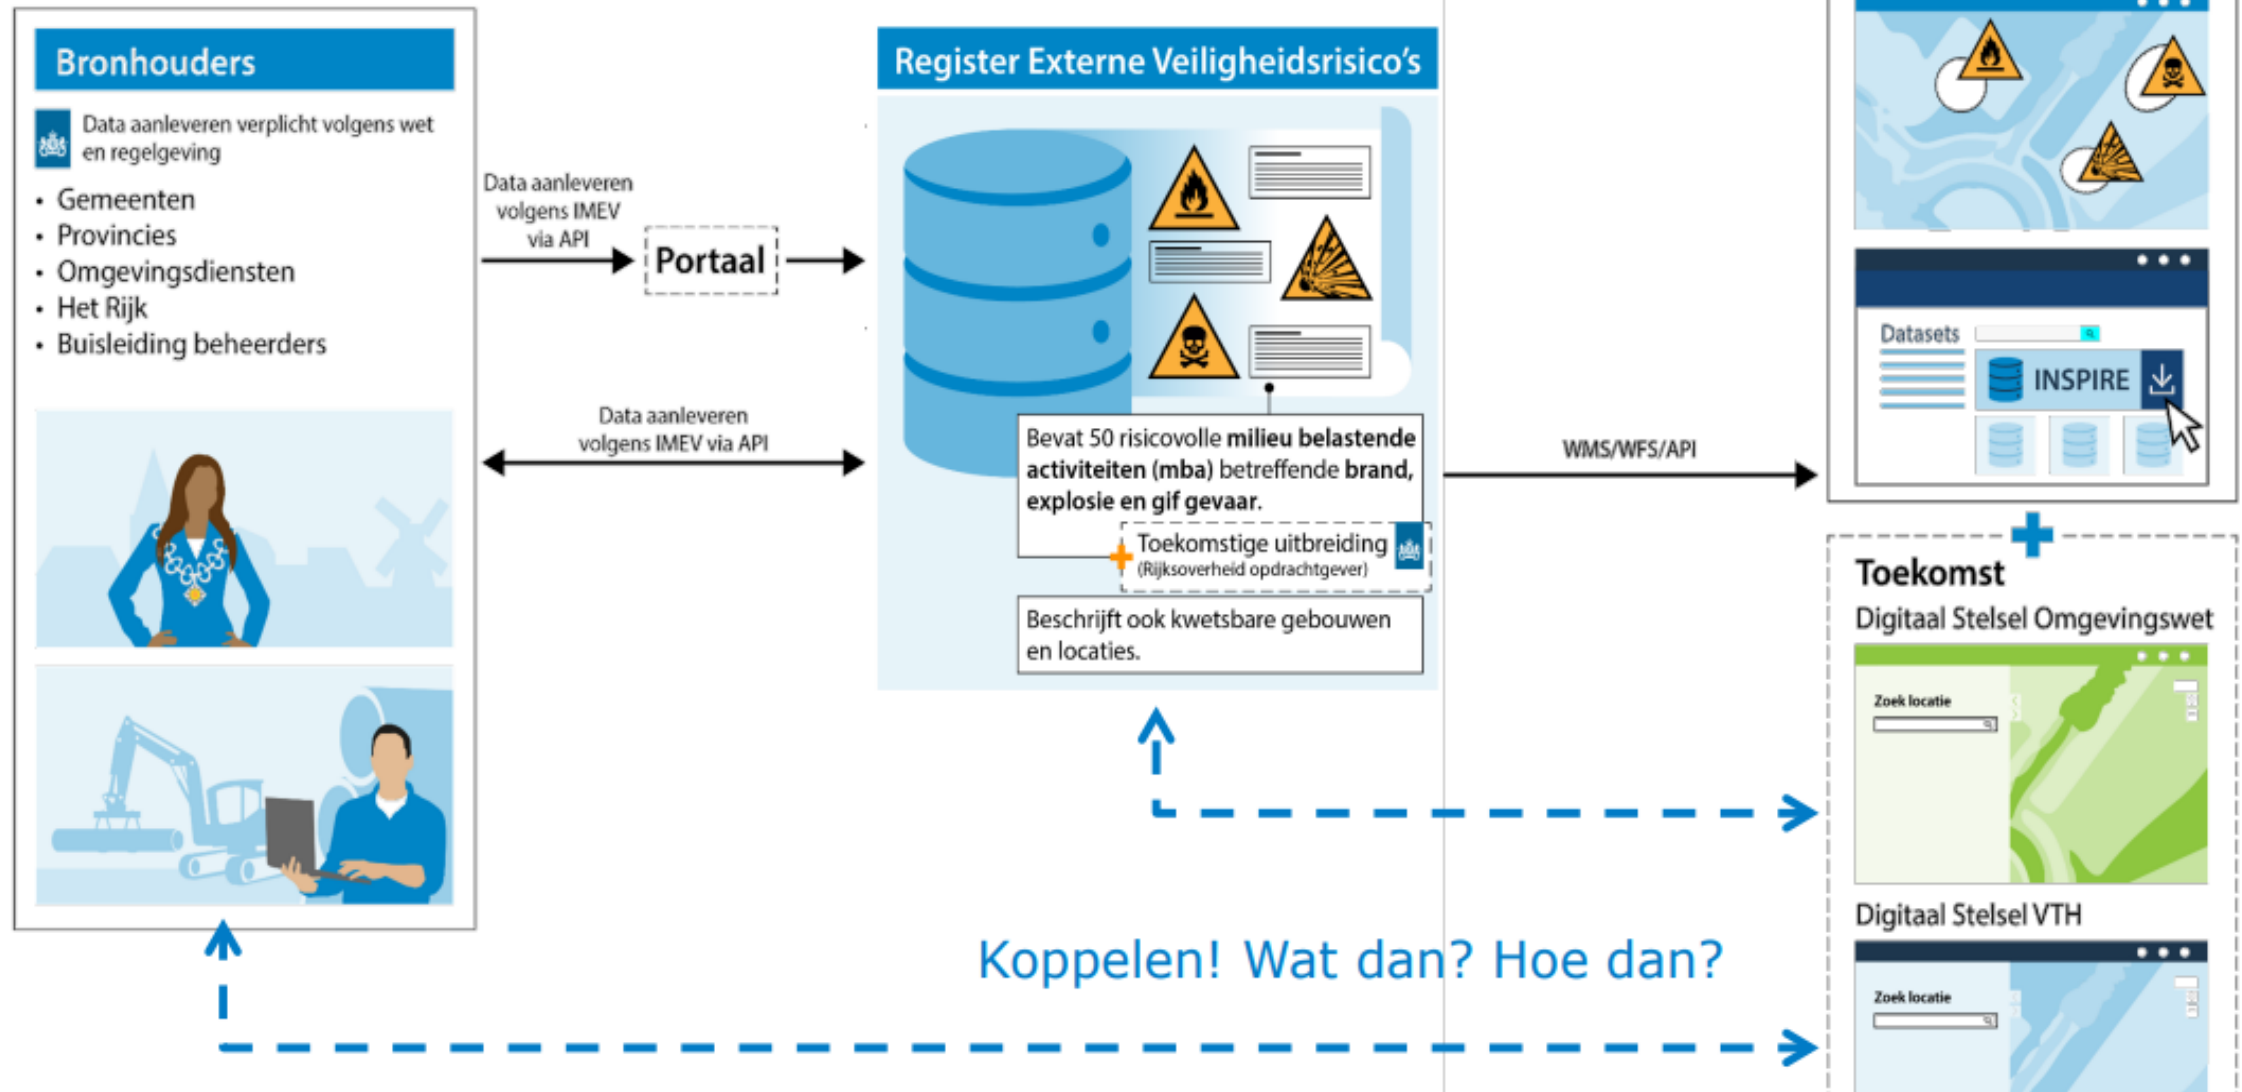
Bronhouders

Data aanleveren verplicht volgens wet en regelgeving

- Gemeenten
- Provincies
- Omgevingsdiensten
- Het Rijk
- Buisleiding beheerders

Data aanleveren volgens IMEV via API

Portaal

Data aanleveren volgens IMEV via API

Register Externe Veiligheidsrisico's

Bevat 50 risicovolle **milieu belastende activiteiten (mba)** betreffende **brand, explosie en gif gevaar.**

Toekomstige uitbreiding (Rijksoverheid opdrachtgever)

Beschrijft ook kwetsbare gebouwen en locaties.

WMS/WFS/API

Datasets

INSPIRE

Toekomst

Digitaal Stelsel Omgevingswet

Zoek locatie

Digitaal Stelsel VTH

Zoek locatie

Koppelen! Wat dan? Hoe dan?